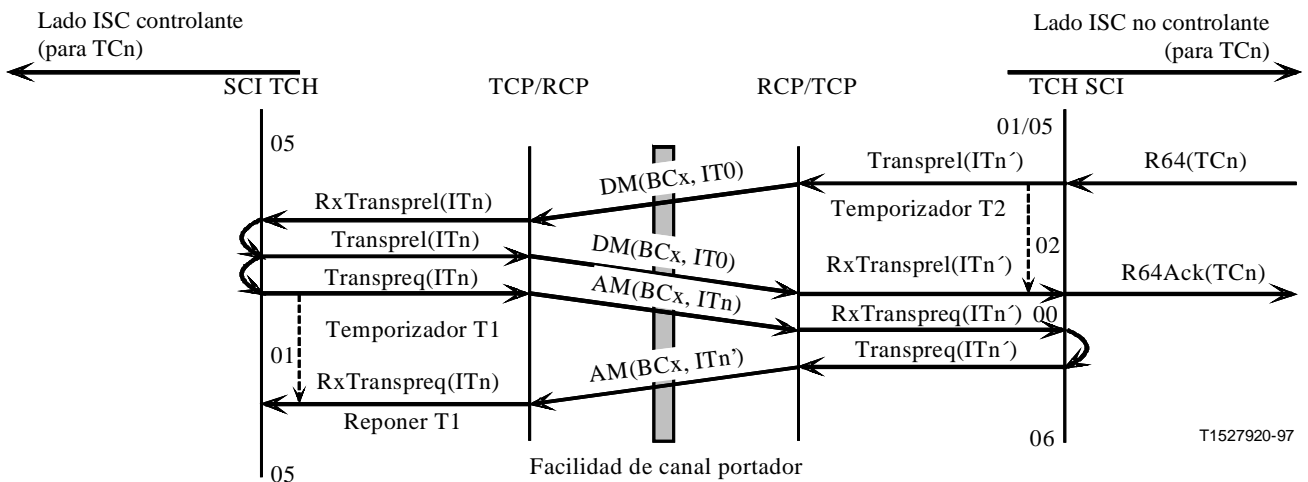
Lado ISC controlante (para TCn)

Lado ISC no controlante (para TCn)

SCI TCH

TCP/RCP

RCP/TCP

TCH SCI

05

01/05

Transprel(ITn´)

R64(TCn)

DM(BCx, IT0)

RxTransprel(ITn)

Temporizador T2

Transprel(ITn)

DM(BCx, IT0)

02

RxTransprel(ITn´)

R64Ack(TCn)

Transpreq(ITn)

AM(BCx, ITn)

RxTranspreq(ITn´) 00

Temporizador T1

Transpreq(ITn´)

01

AM(BCx, ITn')

RxTranspreq(ITn)

Reponer T1

06

T1527920-97

05

Facilidad de canal portador